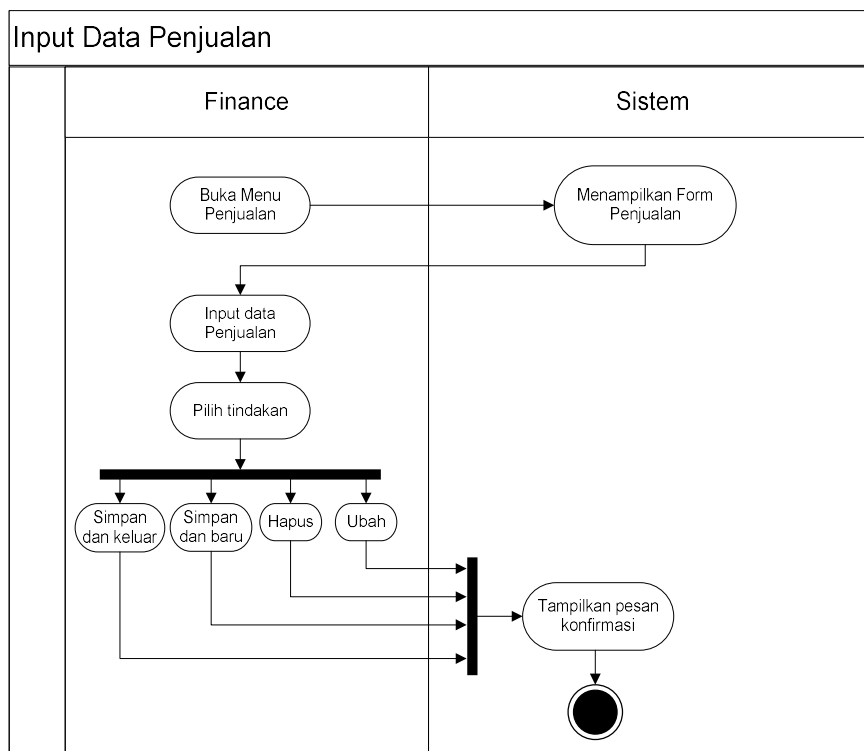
Input Data Penjualan

Finance

Sistem

Buka Menu Penjualan

Menampilkan Form Penjualan

Input data Penjualan

Pilih tindakan

Simpan dan keluar

Simpan dan baru

Hapus

Ubah

Tampilkan pesan konfirmasi